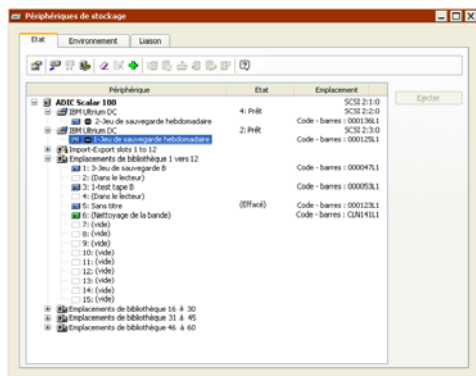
Périphériques de stockage

Etat | Environnement | Liaison

| Périphérique | Etat | Emplacement |
|---|---|---|
| ADIC Scalar 100 | | SCSI 2:1:0 |
| IBM Ultrium DC | 4: Prêt | SCSI 2:2:0 |
| 2-Jeu de sauvegarde hebdomadaire | | Code - barres : 000136L1 |
| IBM Ultrium DC | 2: Prêt | SCSI 2:3:0 |
| 1-Jeu de sauvegarde hebdomadaire | | Code - barres : 000125L1 |
| Import-Export slots 1 to 12 | | |
| Emplacements de bibliothèque 1 vers 12 | | |
| 1: 3-Jeu de sauvegarde B | | Code - barres : 000047L1 |
| 2: (Dans le lecteur) | | |
| 3: 1-test tape B | | Code - barres : 000053L1 |
| 4: (Dans le lecteur) | | |
| 5: Sans titre | (Effacé) | Code - barres : 000123L1 |
| 6: (Nettoyage de la bande) | | Code - barres : CLN141L1 |
| 7: (vide) | | |
| 8: (vide) | | |
| 9: (vide) | | |
| 10: (vide) | | |
| 11: (vide) | | |
| 12: (vide) | | |
| 13: (vide) | | |
| 14: (vide) | | |
| 15: (vide) | | |
| Emplacements de bibliothèque 16 à 30 | | |
| Emplacements de bibliothèque 31 à 45 | | |
| Emplacements de bibliothèque 46 à 60 | | |

Ejecter